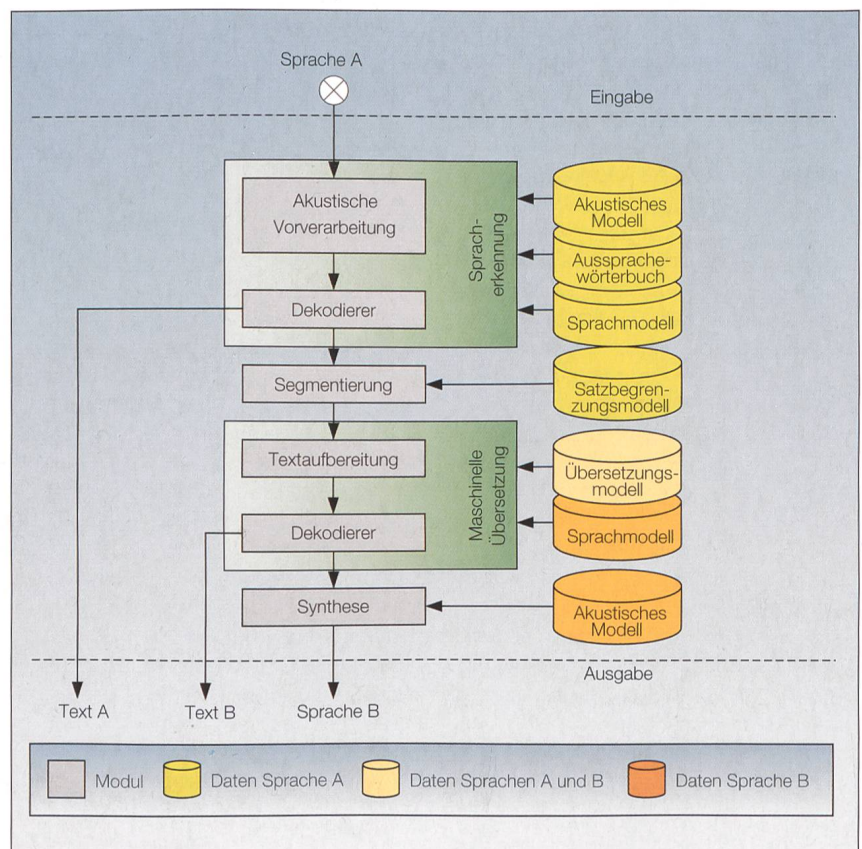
Sprache A

Eingabe

Akustische Vorverarbeitung

Dekodierer

Spracherkennung

Akustisches Modell

Aussprachewörterbuch

Sprachmodell

Segmentierung

Satzbegrenzungsmodell

Textaufbereitung

Dekodierer

Maschinelle Übersetzung

Übersetzungsmodell

Sprachmodell

Synthese

Akustisches Modell

Ausgabe

Text A

Text B

Sprache B

Modul

Daten Sprache A

Daten Sprachen A und B

Daten Sprache B